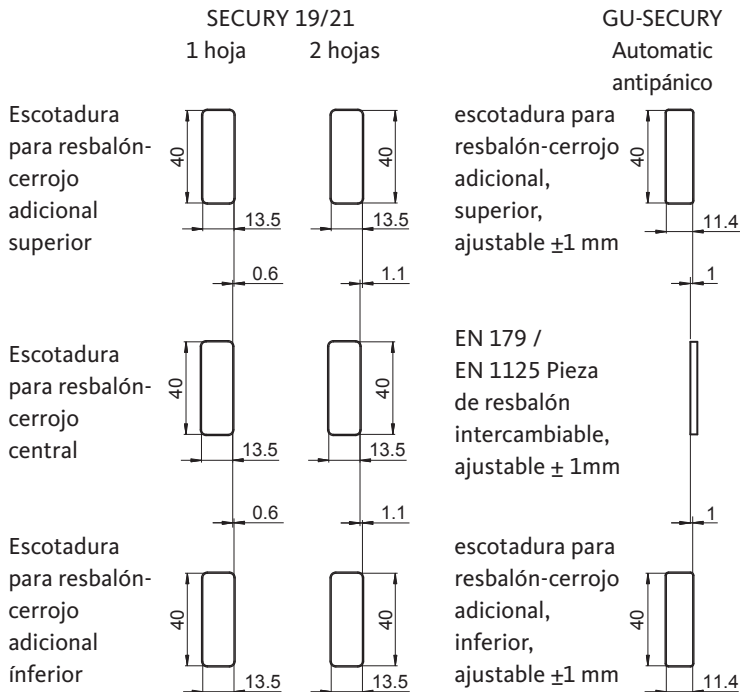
SECURY 19/21
1 hoja 2 hojas

GU-SECURY
Automatic
antipánico

Escotadura para resbalón-cerrojo adicional superior

40
13.5
40
13.5

escotadura para resbalón-cerrojo adicional, superior, ajustable $\pm1$ mm

40
11.4

0.6
1.1
1

Escotadura para resbalón-cerrojo central

40
13.5
40
13.5

EN 179 / EN 1125 Pieza de resbalón intercambiable, ajustable $\pm$ 1mm

0.6
1.1
1

Escotadura para resbalón-cerrojo adicional ínferior

40
13.5
40
13.5

escotadura para resbalón-cerrojo adicional, inferior, ajustable $\pm1$ mm

40
11.4